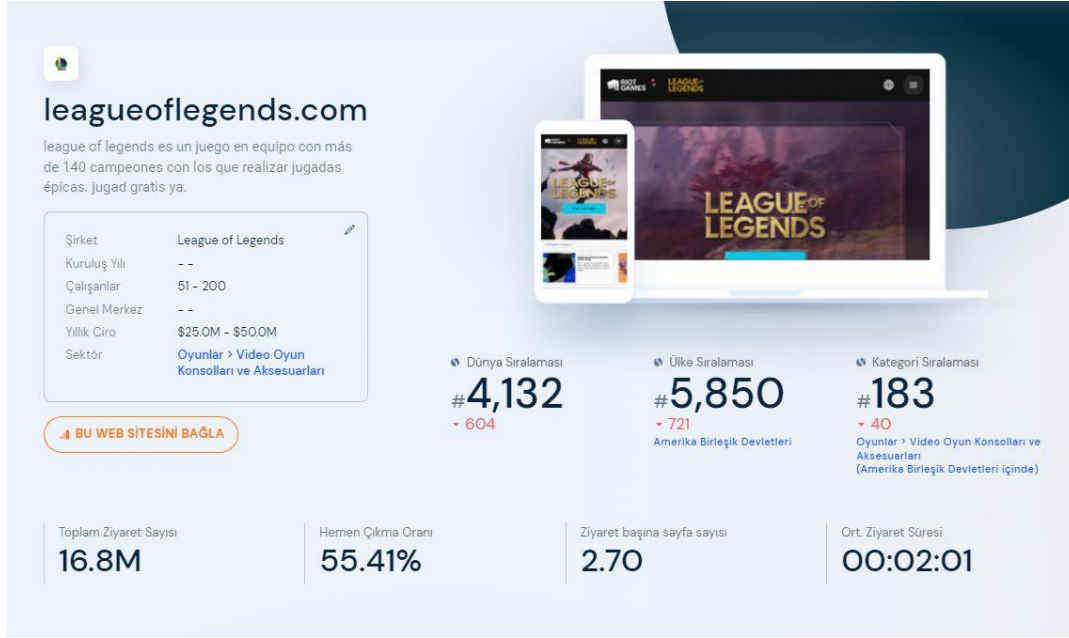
leagueoflegends.com

league of legends es un juego en equipo con más de 140 campeones con los que realizar jugadas épicas. jugad gratis ya.

| | |
|---|---|
| Şirket | League of Legends |
| Kuruluş Yılı | - - |
| Çalışanlar | 51 - 200 |
| Genel Merkez | - - |
| Yıllık Ciro | \$25.0M - \$50.0M |
| Sektör | Oyunlar > Video Oyun Konsolları ve Aksesuarları |

BU WEB SİTESİNİ BAĞLA

RIOT GAMES LEAGUE OF LEGENDS

LEAGUE OF LEGENDS

LEAGUE OF LEGENDS

Dünya Sıralaması
#4,132
604

Ülke Sıralaması
#5,850
721
Amerika Birleşik Devletleri

Kategori Sıralaması
#183
40
Oyunlar > Video Oyun Konsolları ve Aksesuarları
(Amerika Birleşik Devletleri içinde)

Toplam Ziyaret Sayısı
16.8M

Hemen Çıkma Oranı
55.41%

Ziyaret başına sayfa sayısı
2.70

Ort. Ziyaret Süresi
00:02:01